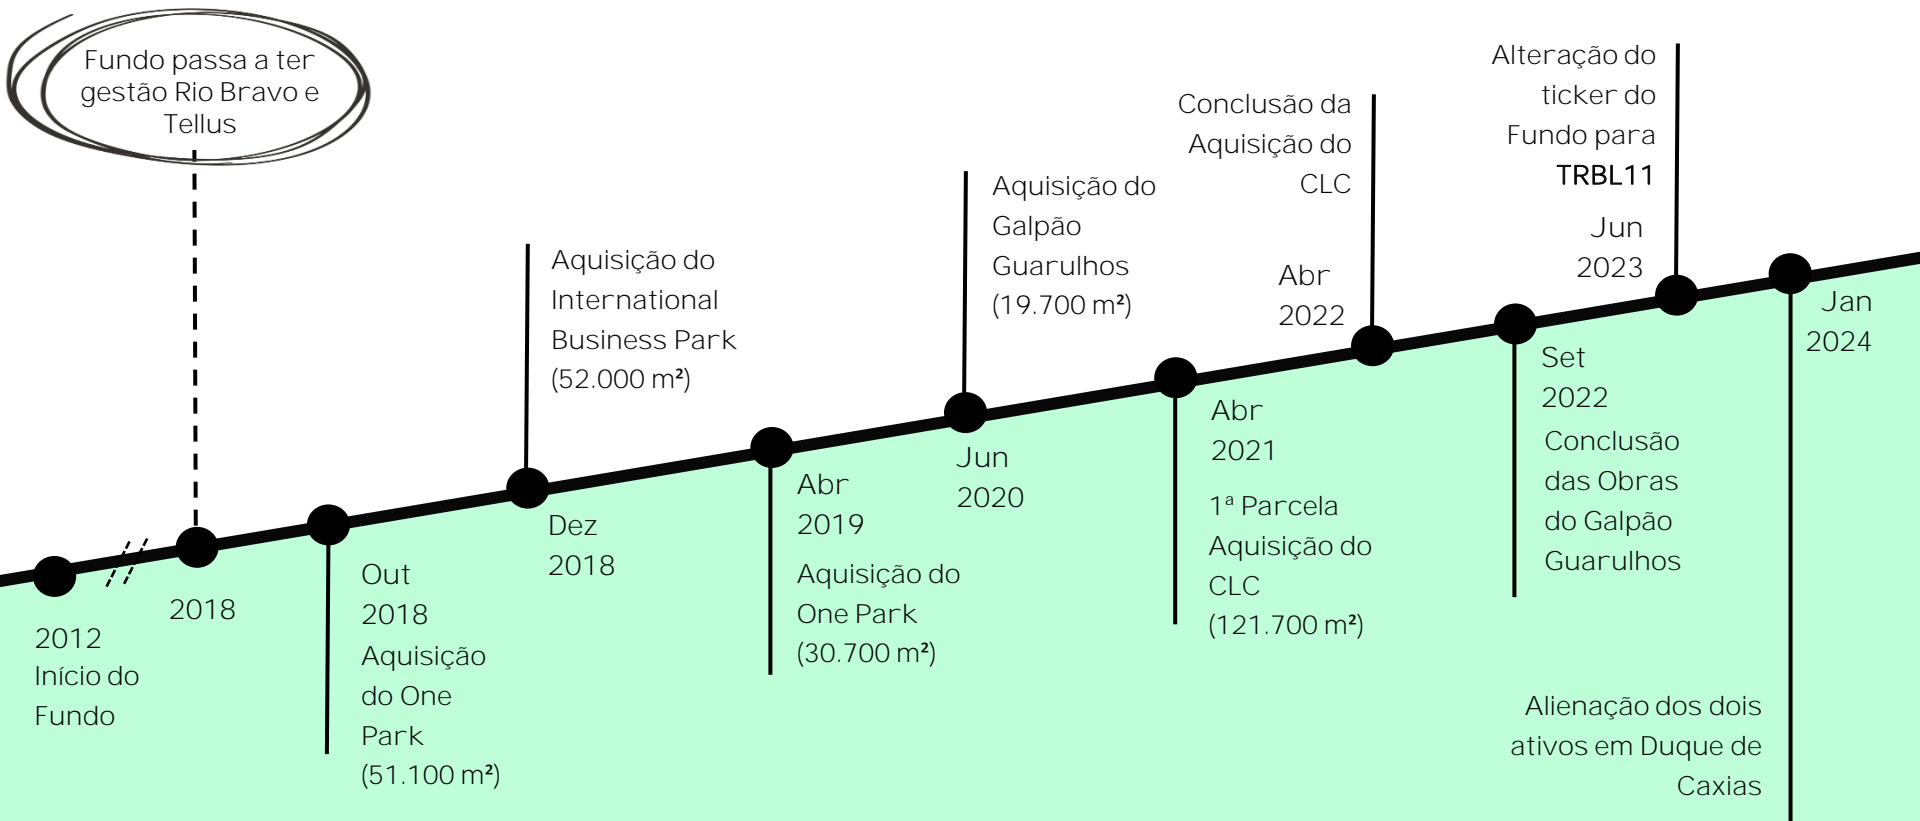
Fundo passa a ter gestão Rio Bravo e Tellus

2012
Início do Fundo

2018

Out 2018
Aquisição do One Park (51.100 m²)

Dez 2018
Aquisição do International Business Park (52.000 m²)

Abr 2019
Aquisição do One Park (30.700 m²)

Jun 2020
Aquisição do Galpão Guarulhos (19.700 m²)

Abr 2021
1ª Parcela Aquisição do CLC (121.700 m²)

Abr 2022
Conclusão da Aquisição do CLC

Set 2022
Conclusão das Obras do Galpão Guarulhos

Jun 2023
Alteração do ticker do Fundo para TRBL11

Jan 2024
Alienação dos dois ativos em Duque de Caxias